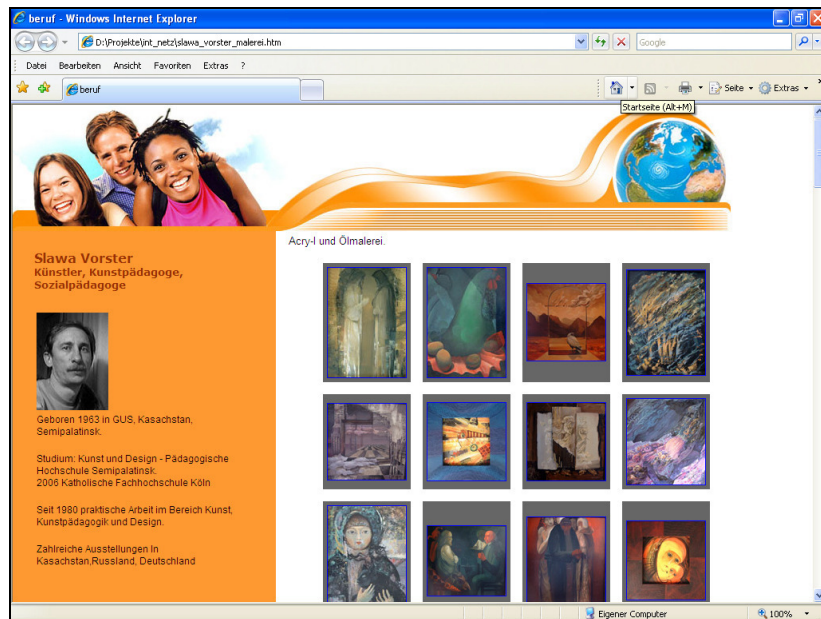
beruf - Windows Internet Explorer

D:\Projekte\int_netz\slawa_vorster_malerei.htm

Google

Datei Bearbeiten Ansicht Favoriten Extras ?

beruf

Seite Extras

Startseite (Alt+M)

Slawa Vorster
Künstler, Kunstpädagoge, Sozialpädagoge

Geboren 1963 in GUS, Kasachstan, Semipalatinsk.

Studium: Kunst und Design - Pädagogische Hochschule Semipalatinsk.
2006 Katholische Fachhochschule Köln

Seit 1980 praktische Arbeit im Bereich Kunst, Kunstpädagogik und Design.

Zahlreiche Ausstellungen In Kasachstan,Russland, Deutschland

Acry-l und Ölmalerei.

Eigener Computer

100%